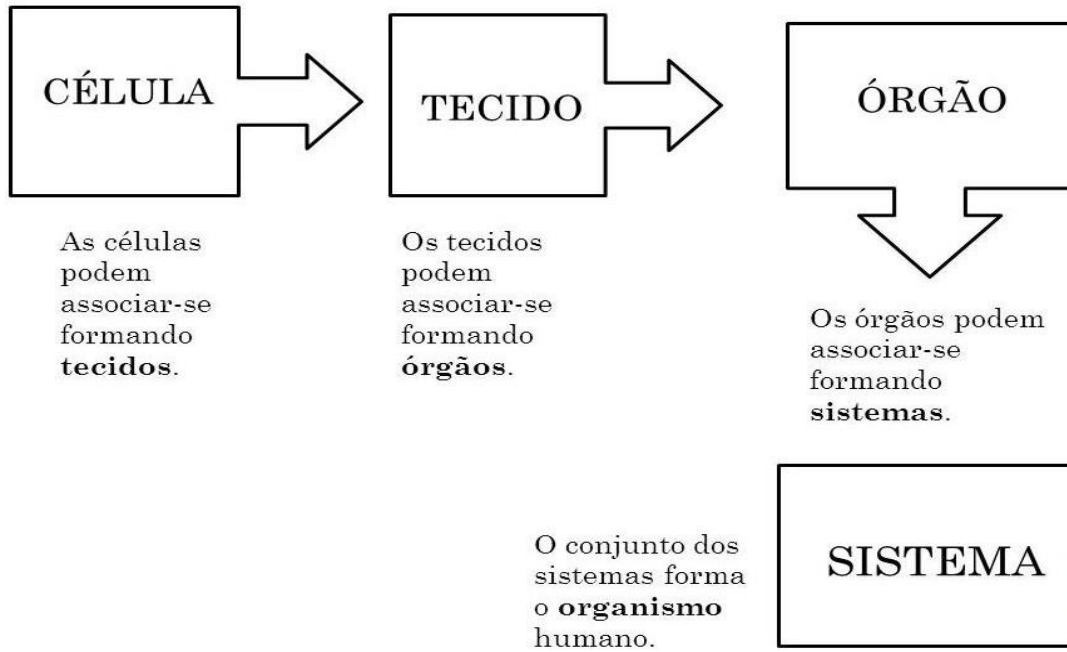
CÉLULA

TECIDO

ÓRGÃO

As células podem associar-se formando **tecidos**.

Os tecidos podem associar-se formando **órgãos**.

Os órgãos podem associar-se formando **sistemas**.

O conjunto dos sistemas forma o **organismo** humano.

SISTEMA